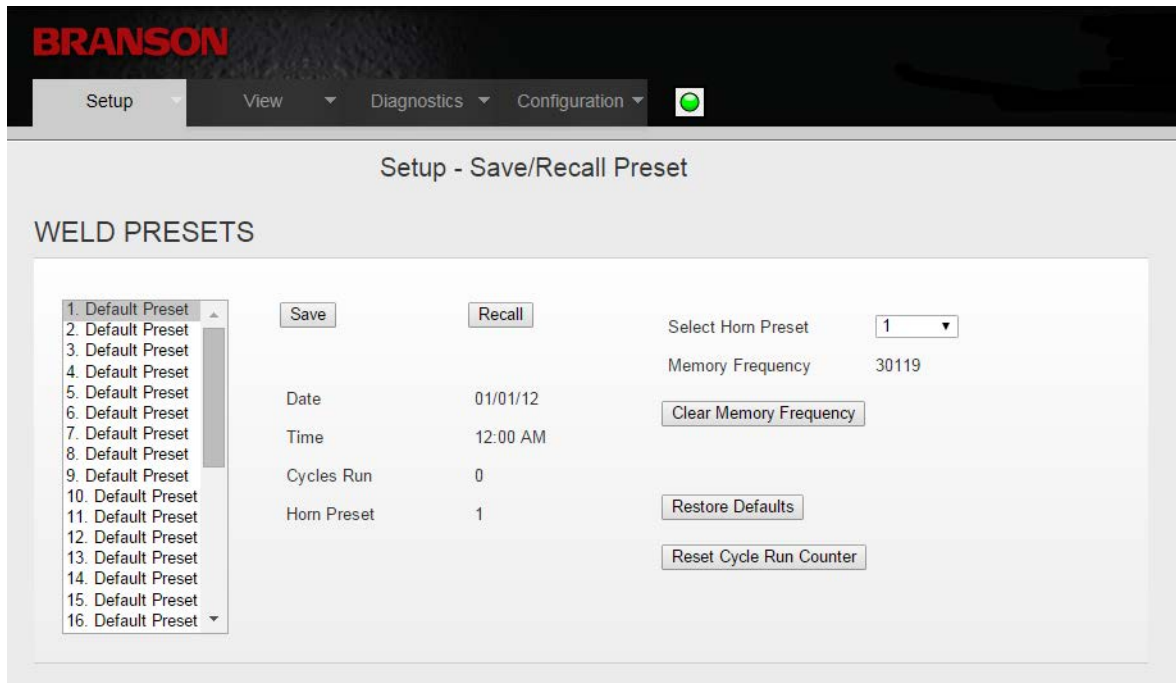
BRANSON

Setup View Diagnostics Configuration

Setup - Save/Recall Preset

WELD PRESETS

1. Default Preset
2. Default Preset
3. Default Preset
4. Default Preset
5. Default Preset
6. Default Preset
7. Default Preset
8. Default Preset
9. Default Preset
10. Default Preset
11. Default Preset
12. Default Preset
13. Default Preset
14. Default Preset
15. Default Preset
16. Default Preset

Save

Recall

Date 01/01/12

Time 12:00 AM

Cycles Run 0

Horn Preset 1

Select Horn Preset 1

Memory Frequency 30119

Clear Memory Frequency

Restore Defaults

Reset Cycle Run Counter